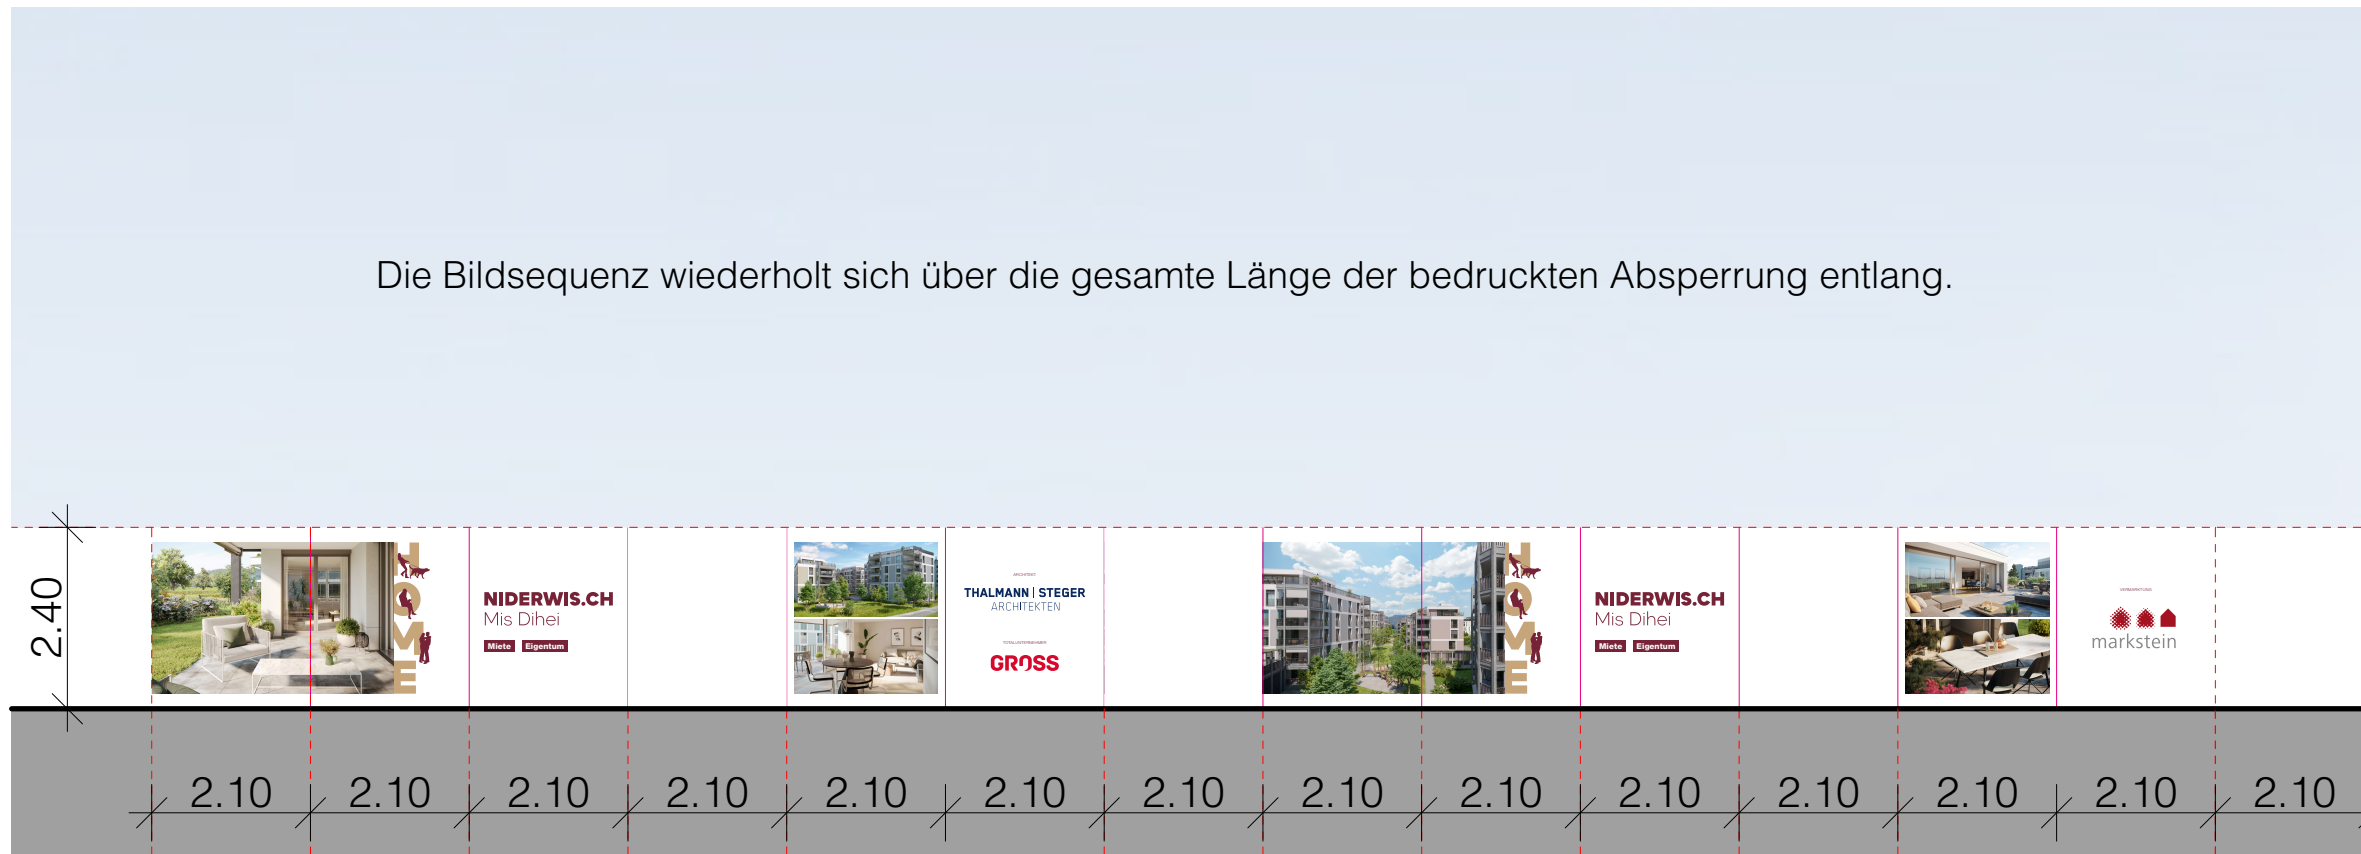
Die Bildsequenz wiederholt sich über die gesamte Länge der bedruckten Absperrung entlang.

2.40

HOME

NIDERWIS.CH
Mis Dihei
Miete Eigentum

ARCHITEKT
THALMANN | STEGER
ARCHITEKTEN

TOTALUNTERNEHMER
GROSS

HOME

NIDERWIS.CH
Mis Dihei
Miete Eigentum

VERMARKTUNG
markstein

2.10 2.10 2.10 2.10 2.10 2.10 2.10 2.10 2.10 2.10 2.10 2.10 2.10 2.10